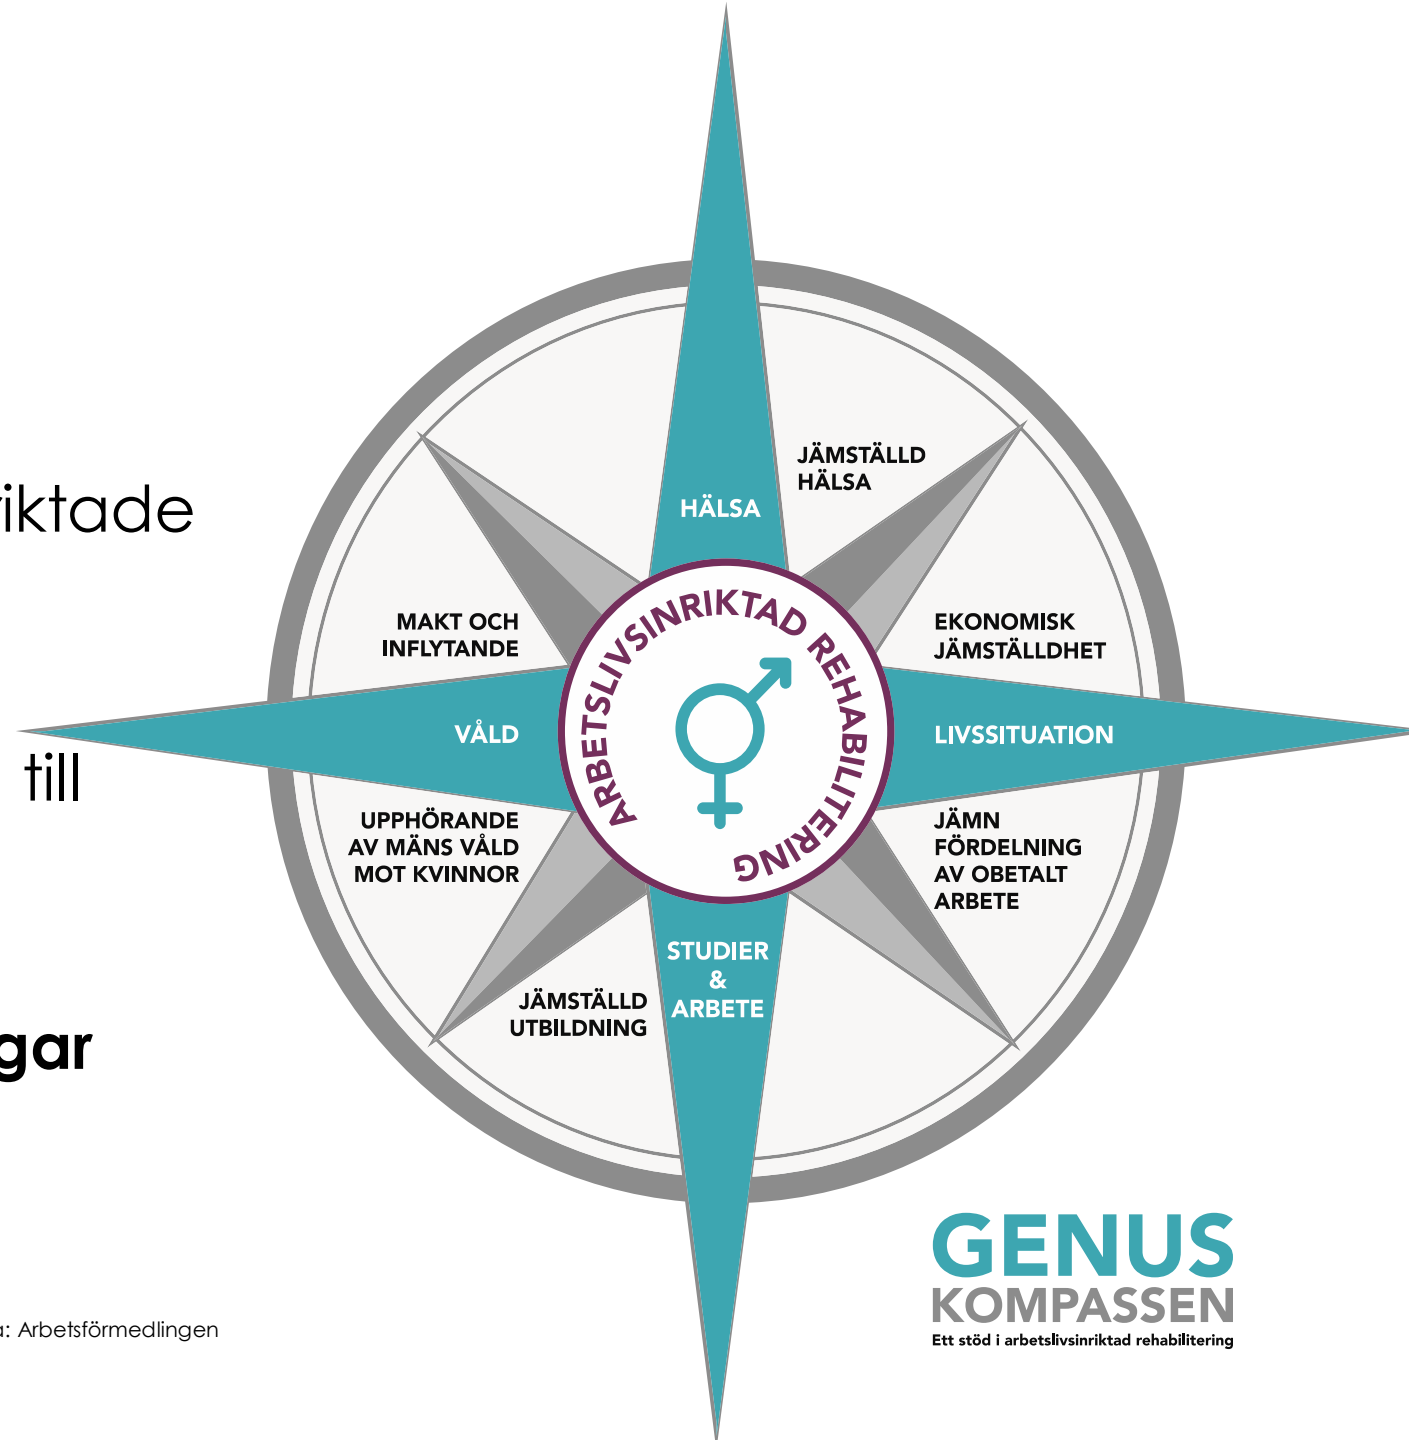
iktade

till

gar

a: Arbetsförmedlingen

JÄMSTÄLLD HÄLSA

HÄLSA

MAKT OCH INFLYTANDE

EKONOMISK JÄMSTÄLLDHET

ARBETSLIVSINRIKTAD REHABILITERING

VÅLD

LIVSSITUATION

UPPHÖRANDE AV MÄNS VÅLD MOT KVINNOR

JÄMN FÖRDELNING AV OBETALT ARBETE

STUDIER & ARBETE

JÄMSTÄLLD UTBILDNING

GENUS KOMPASSEN
Ett stöd i arbetslivsinriktad rehabilitering